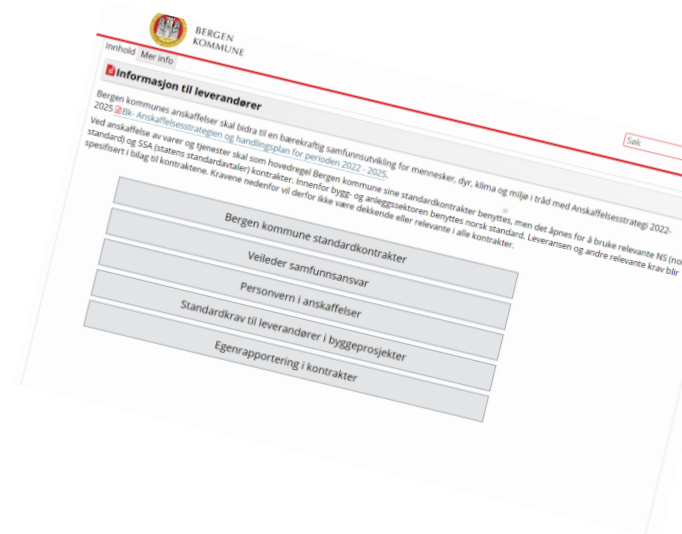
BERGEN
KOMMUNE

Innhold Mer info

Søk

Informasjon til leverandører

Bergen kommunes anskaffelser skal bidra til en bærekraftig samfunnsutvikling for mennesker, dyr, klima og miljø i tråd med Anskaffelsesstrategi 2022-2025 Bk- Anskaffelsesstrategien og handlingsplan for perioden 2022 - 2025.

Ved anskaffelse av varer og tjenester skal som hovedregel Bergen kommune sine standardkontrakter benyttes, men det åpnes for å bruke relevante NS (norsk standard) og SSA (statens standardavtaler) kontrakter. Innenfor bygg- og anleggssektoren benyttes norsk standard. Leveransen og andre relevante krav blir spesifisert i bilag til kontraktene. Kravene nedenfor vil derfor ikke være dekkende eller relevante i alle kontrakter.

Bergen kommune standardkontrakter

Veileder samfunnsansvar

Personvern i anskaffelser

Standardkrav til leverandører i byggeprosjekter

Egenrapportering i kontrakter